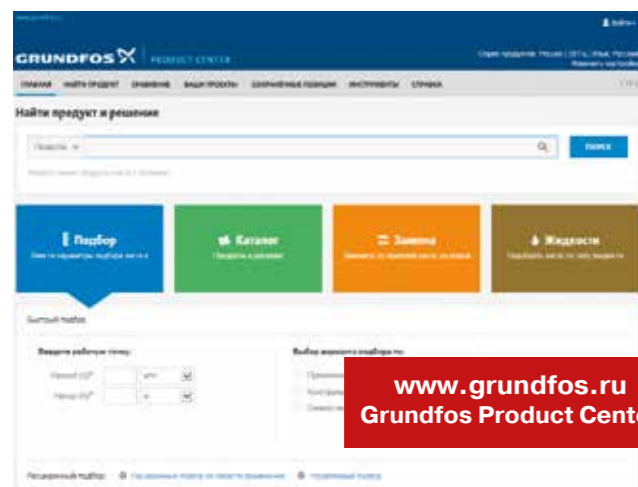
GRUNDFOS PRODUCT CENTER

ГЛАВНАЯ НАЙТИ ПРОДУКТ СРАВНЕНИЕ ВАШИ ПРОЕКТЫ СОХРАНЕННЫЕ ПОЗИЦИИ ИНСТРУМЕНТЫ СПРАВКА

Найти продукт и решение

Продукты

ПОИСК

Подбор

Каталог

Замена

Жидкости

Быстрый подбор

Введите рабочую точку:

Выбор вариантов подбора по:

Расширенный подбор:

www.grundfos.ru
Grundfos Product Cente